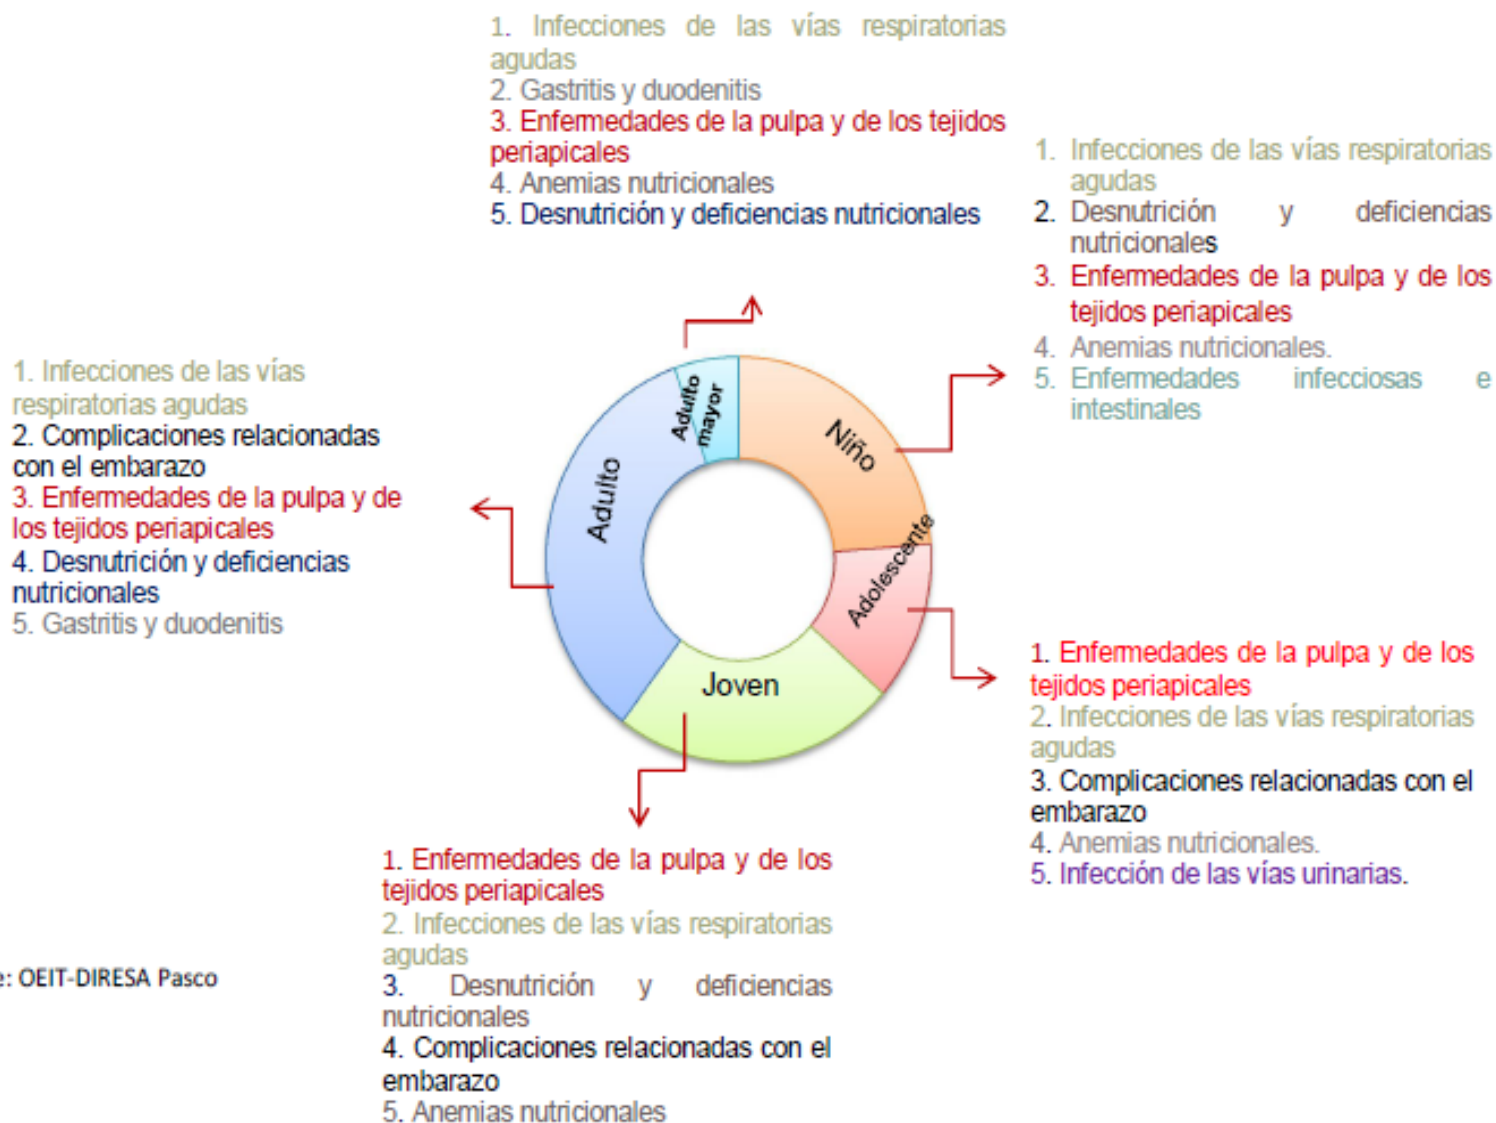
1. Infecciones de las vías respiratorias agudas
2. Gastritis y duodenitis
3. Enfermedades de la pulpa y de los tejidos periapicales
4. Anemias nutricionales
5. Desnutrición y deficiencias nutricionales

1. Infecciones de las vías respiratorias agudas
2. Desnutrición y deficiencias nutricionales
3. Enfermedades de la pulpa y de los tejidos periapicales
4. Anemias nutricionales.
5. Enfermedades infecciosas e intestinales

1. Infecciones de las vías respiratorias agudas
2. Complicaciones relacionadas con el embarazo
3. Enfermedades de la pulpa y de los tejidos periapicales
4. Desnutrición y deficiencias nutricionales
5. Gastritis y duodenitis

Adulto mayor
Niño
Adolescente
Joven
Adulto

1. Enfermedades de la pulpa y de los tejidos periapicales
2. Infecciones de las vías respiratorias agudas
3. Complicaciones relacionadas con el embarazo
4. Anemias nutricionales.
5. Infección de las vías urinarias.

1. Enfermedades de la pulpa y de los tejidos periapicales
2. Infecciones de las vías respiratorias agudas
3. Desnutrición y deficiencias nutricionales
4. Complicaciones relacionadas con el embarazo
5. Anemias nutricionales

e: OEIT-DIRESA Pasco